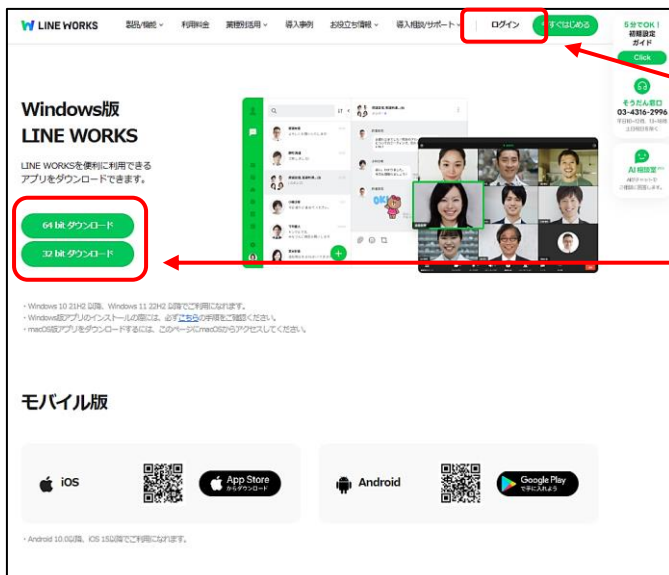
LINE WORKS 製品/機能 利用料金 業種別活用 導入事例 お役立ち情報 導入相談/サポート ログイン すぐはじめる

5分でOK! 初期設定ガイド Click

そうだん窓口 03-4316-2996 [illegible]

AI相談室 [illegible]

Windows版 LINE WORKS

LINE WORKSを便利に利用できるアプリをダウンロードできます。

64 bit ダウンロード

32 bit ダウンロード

・Windows 10 21H2 以降、Windows 11 22H2 以降でご利用になれます。
・Windows版アプリのインストールの際には、必ずこちらの手順をご確認ください。
・macOS版アプリをダウンロードするには、このページにmacOSからアクセスしてください。

モバイル版

iOS

App Store からダウンロード

Android

Google Play で手に入れよう

・Android 10.0以降、iOS 15以降でご利用になれます。